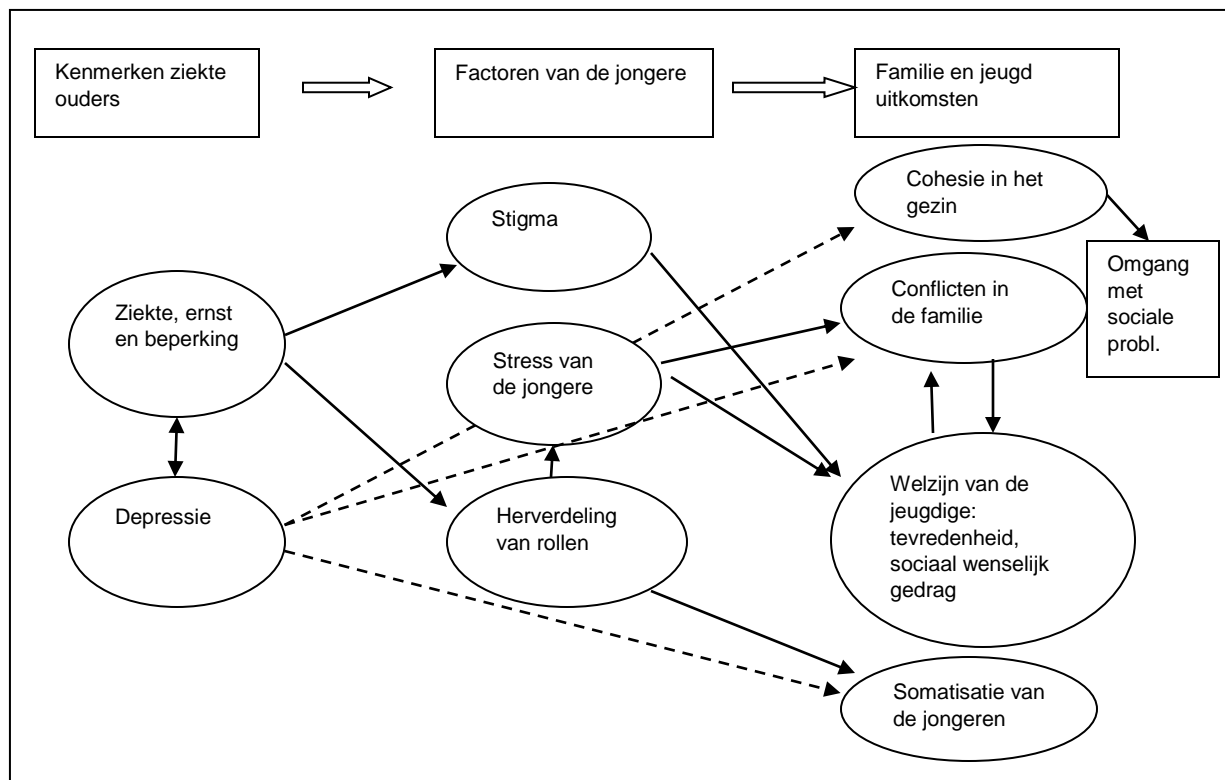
Kenmerken ziekte ouders

Factoren van de jongere

Familie en jeugd uitkomsten

Cohesie in het gezin

Stigma

Omgang met sociale probl.

Conflicten in de familie

Ziekte, ernst en beperking

Stress van de jongere

Welzijn van de jeugdige: tevredenheid, sociaal wenselijk gedrag

Depressie

Herverdeling van rollen

Somatisatie van de jongeren